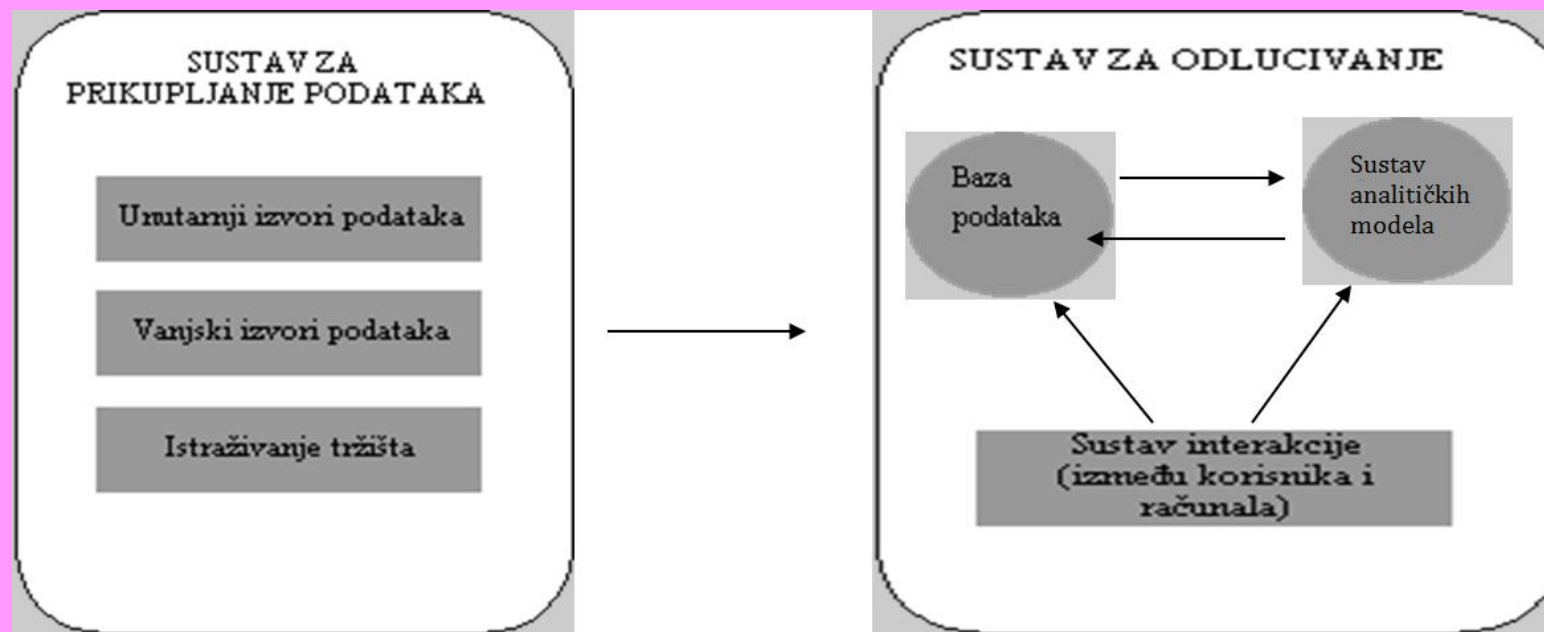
SUSTAV ZA PRIKUPLJANJE PODATAKA

Unutarnji izvori podataka

Vanjski izvori podataka

Istraživanje tržišta

SUSTAV ZA ODLUCIVANJE

Baza podataka

Sustav analitičkih modela

Sustav interakcije (između korisnika i računala)